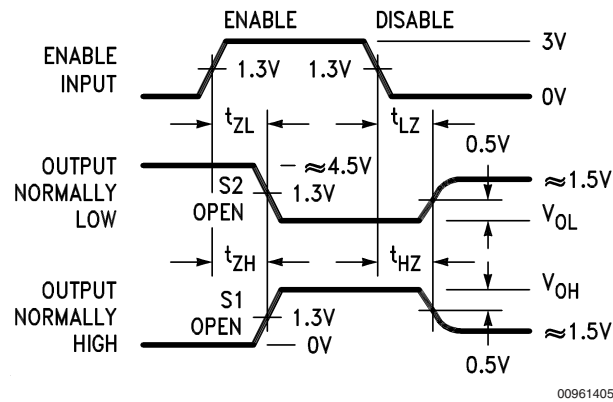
ENABLE

DISABLE

ENABLE INPUT

3V

1.3V

1.3V

0V

$t_{ZL}$

$t_{LZ}$

0.5V

OUTPUT NORMALLY LOW

$\approx 4.5V$

$\approx 1.5V$

S2 OPEN

1.3V

$V_{OL}$

$t_{ZH}$

$t_{HZ}$

OUTPUT NORMALLY HIGH

$V_{OH}$

S1 OPEN

1.3V

0V

$\approx 1.5V$

0.5V

00961405